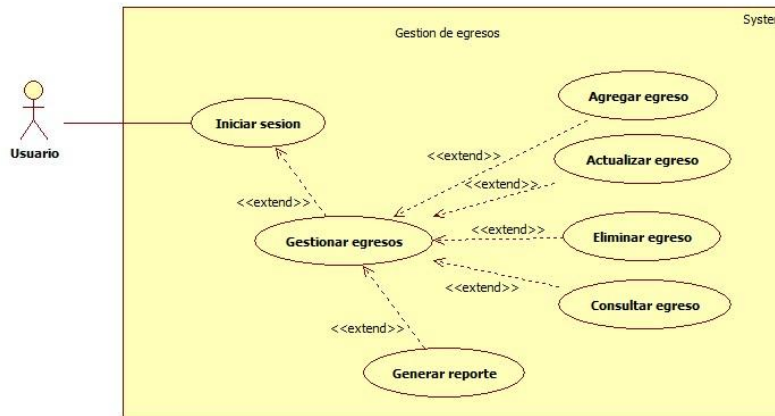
Syster

Gestion de egresos

Usuario

Iniciar sesion

Agregar egreso

<<extend>>

Actualizar egreso

<<extend>>

<<extend>>

Gestionar egresos

<<extend>>

Eliminar egreso

<<extend>>

Consultar egreso

<<extend>>

Generar reporte